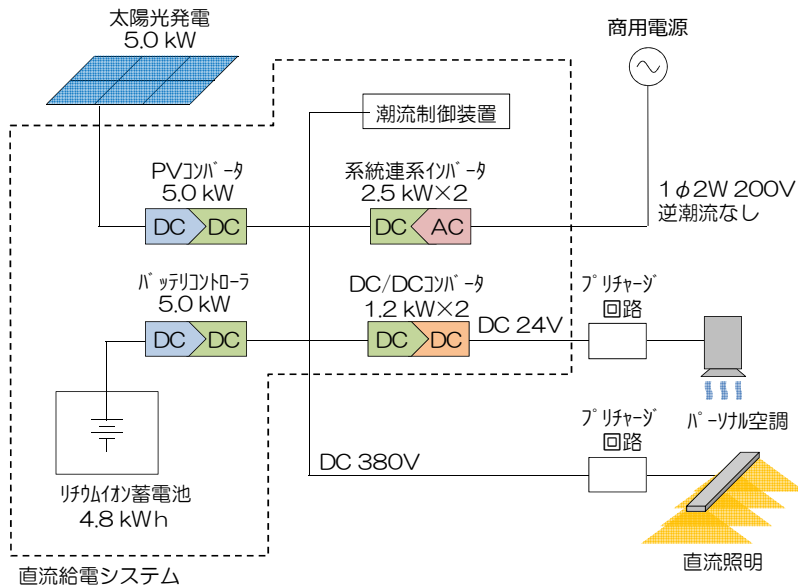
太陽光発電
5.0 kW

商用電源

潮流制御装置

PVコンバータ
5.0 kW
DC DC

系統連系インバータ
2.5 kW×2
DC AC

1$\phi$2W 200V
逆潮流なし

バッテリコントローラ
5.0 kW
DC DC

DC/DCコンバータ
1.2 kW×2
DC DC

DC 24V

プリチャージ
回路

パーソナル空調

リチウムイオン蓄電池
4.8 kWh

DC 380V

プリチャージ
回路

直流照明

直流給電システム